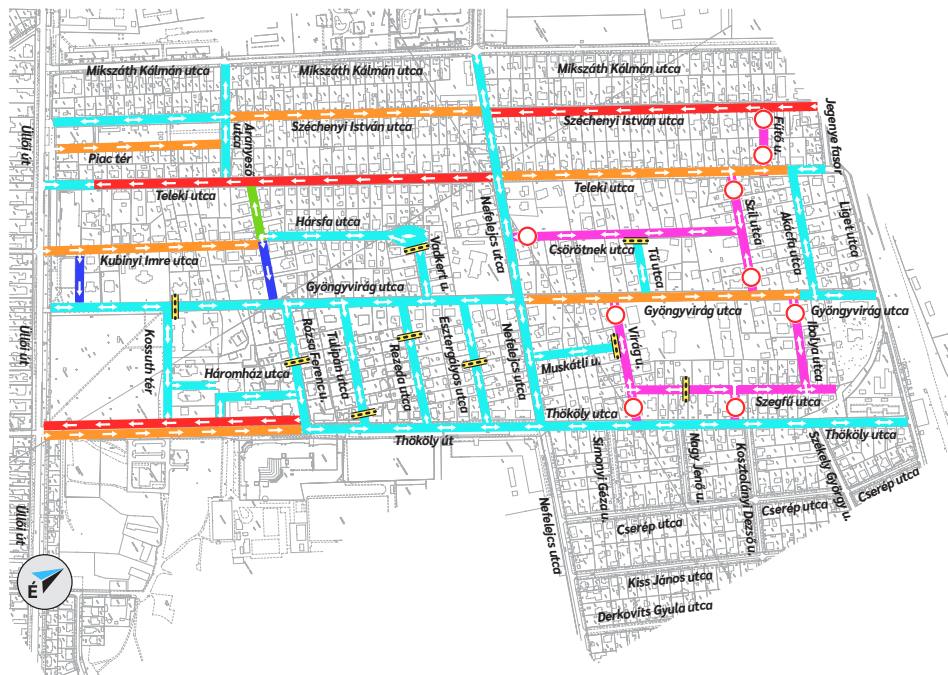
Mikszáth Kálmán utca
Mikszáth Kálmán utca
Mikszáth Kálmán utca
Széchenyi István utca
Széchenyi István utca
Jegenye fasor
Fűtő u.
Arany utca
Piac tér
Teleki utca
Teleki utca
Hársfa utca
Nefelejcs utca
Szil utca
Akác utca
Liget utca
Kubinyi Imre utca
Vadkert u.
Csörötnek utca
Tű utca
Gyöngyvirág utca
Gyöngyvirág utca
Gyöngyvirág utca
Üllői út
Üllői út
Üllői út
Kossuth tér
Rózsa Ferenc u.
Tulipán utca
Rezeda utca
Eszterházy utca
Nefelejcs utca
Muskátli u.
Virág u.
Ibolya utca
Háromház utca
Thököly utca
Szegfű utca
Thököly út
Thököly utca
Székely György u.
Simonyi Géza u.
Nagy Jenő u.
Kosztolányi Dezső u.
Cserép utca
Cserép utca
Cserép utca
Nefelejcs utca
Kiss János utca
Derkovits Gyula utca
É